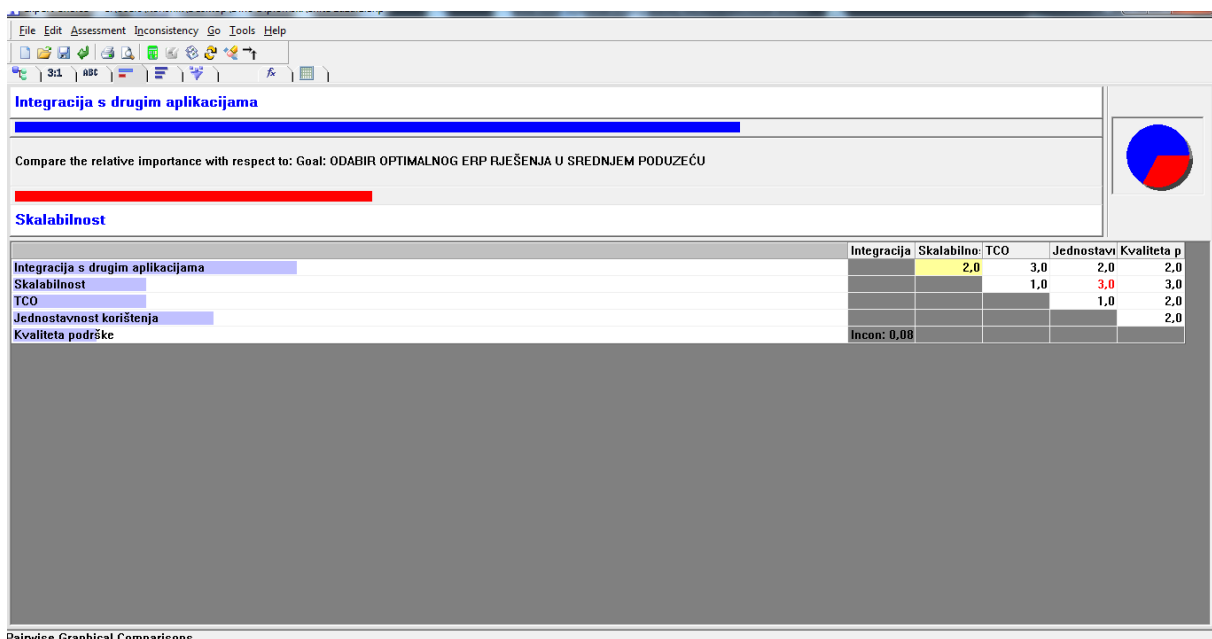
File Edit Assessment Inconsistency Go Tools Help

3:1 ABC

Integracija s drugim aplikacijama

Compare the relative importance with respect to: Goal: ODABIR OPTIMALNOG ERP RJEŠENJA U SREDNJEM PODUZEĆU

Skalabilnost

| | Integracija | Skalabilno | TCO | Jednostavn | Kvaliteta p |
|---|---|---|---|---|---|
| Integracija s drugim aplikacijama | | 2,0 | 3,0 | 2,0 | 2,0 |
| Skalabilnost | | | 1,0 | 3,0 | 3,0 |
| TCO | | | | 1,0 | 2,0 |
| Jednostavnost korištenja | | | | | 2,0 |
| Kvaliteta podrške | Incon: 0,08 | | | | |

Pairwise Graphical Comparisons